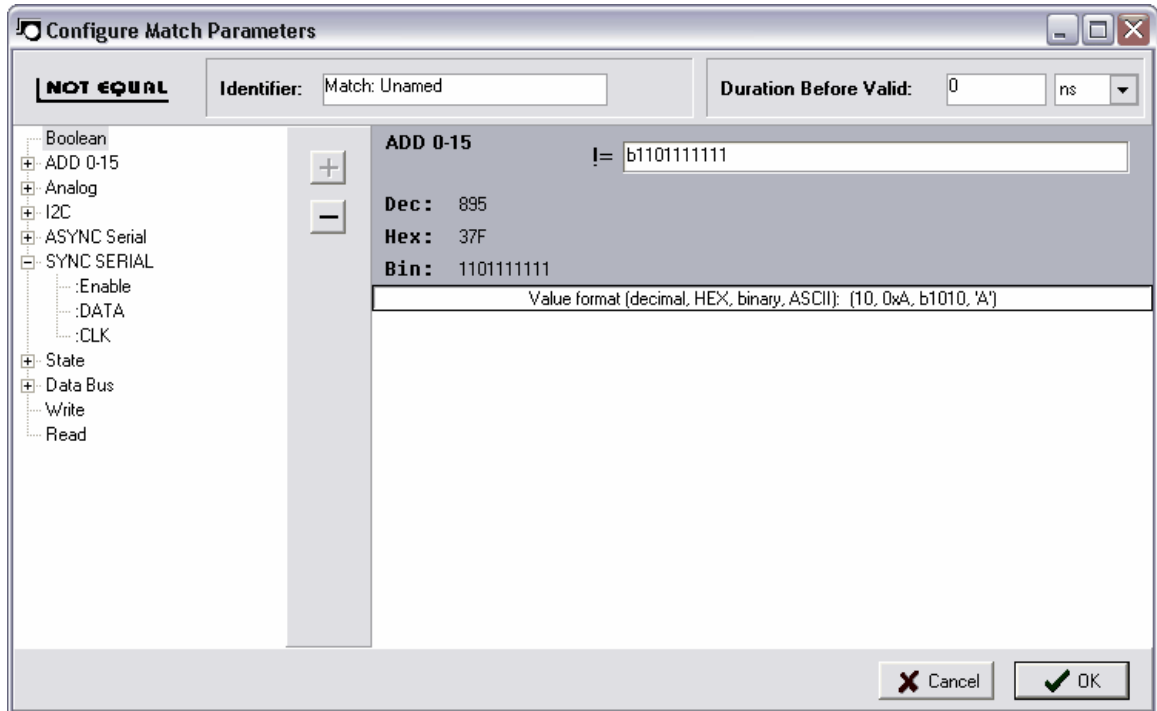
Configure Match Parameters

NOT EQUAL

Identifier: Match: Unamed

Duration Before Valid: 0 ns

Boolean
ADD 0-15
Analog
I2C
ASYNC Serial
SYNC SERIAL
:Enable
:DATA
:CLK
State
Data Bus
Write
Read

+
−

ADD 0-15

!= b1101111111

Dec: 895
Hex: 37F
Bin: 1101111111

Value format (decimal, HEX, binary, ASCII): (10, 0xA, b1010, 'A')

Cancel
OK